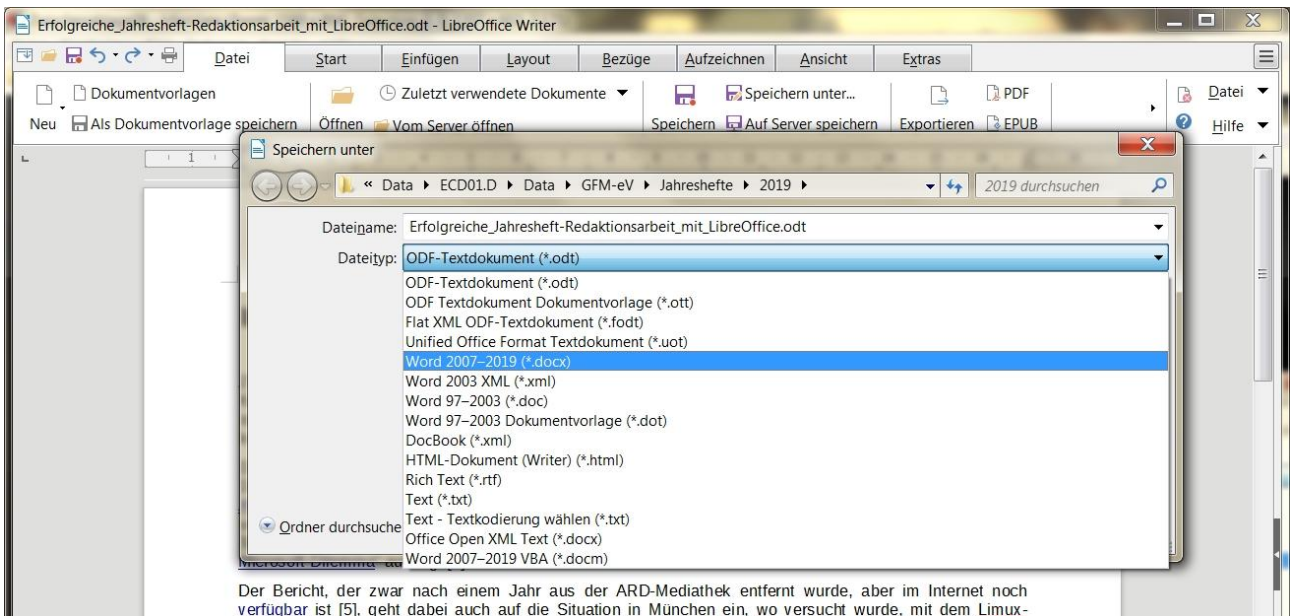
Erfolgreiche_Jahresheft-Redaktionsarbeit_mit_LibreOffice.odt - LibreOffice Writer

Datei | Start | Einfügen | Layout | Bezüge | Aufzeichnen | Ansicht | Extras

Dokumentvorlagen
Neu
Als Dokumentvorlage speichern
Öffnen
Vom Server öffnen
Zuletzt verwendete Dokumente
Speichern
Speichern unter...
Auf Server speichern
Exportieren
PDF
EPUB
Datei
Hilfe

Speichern unter

« Data ▸ ECD01.D ▸ Data ▸ GFM-eV ▸ Jahreshefte ▸ 2019 ▸
2019 durchsuchen

Dateiname: Erfolgreiche_Jahresheft-Redaktionsarbeit_mit_LibreOffice.odt
Dateityp: ODF-Textdokument (*.odt)

ODF-Textdokument (*.odt)
ODF Textdokument Dokumentvorlage (*.ott)
Flat XML ODF-Textdokument (*.fodt)
Unified Office Format Textdokument (*.uot)
Word 2007–2019 (*.docx)
Word 2003 XML (*.xml)
Word 97–2003 (*.doc)
Word 97–2003 Dokumentvorlage (*.dot)
DocBook (*.xml)
HTML-Dokument (Writer) (*.html)
Rich Text (*.rtf)
Text (*.txt)
Text - Textkodierung wählen (*.txt)
Office Open XML Text (*.docx)
Word 2007–2019 VBA (*.docm)

Ordner durchsuche

Microsoft Dilemma au

Der Bericht, der zwar nach einem Jahr aus der ARD-Mediathek entfernt wurde, aber im Internet noch verfügbar ist [5], geht dabei auch auf die Situation in München ein, wo versucht wurde, mit dem Limux-